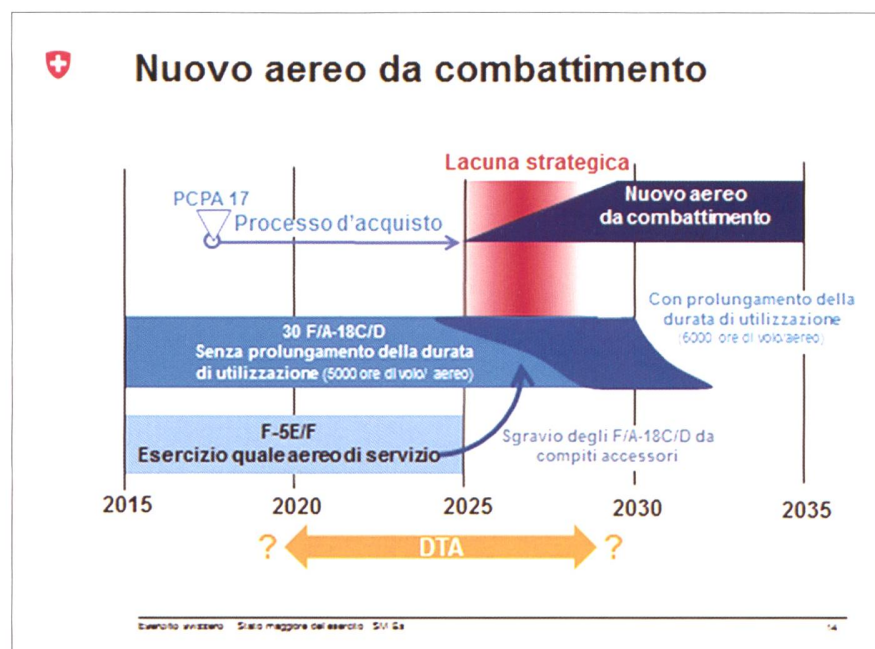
Nuovo aereo da combattimento

Lacuna strategica

PCPA 17

Processo d'acquisto

Nuovo aereo da combattimento

30 F/A-18C/D
Senza prolungamento della durata di utilizzazione (5000 ore di volo/ aereo)

Con prolungamento della durata di utilizzazione (6000 ore di volo/aereo)

F-5E/F
Esercizio quale aereo di servizio

Sgravio degli F/A-18C/D da compiti accessori

2015
2020
2025
2030
2035

?
DTA
?

Esercito svizzero Stato maggiore dell'esercito SM Es

14